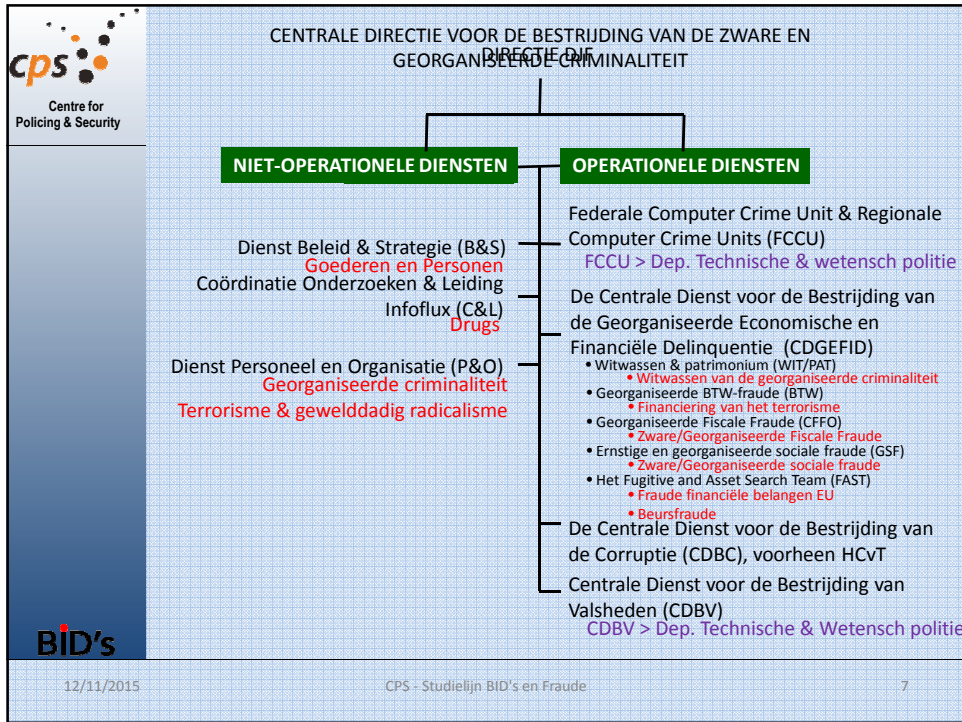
cps

Centre for Policing & Security

CENTRALE DIRECTIE VOOR DE BESTRIJDING VAN DE ZWARE EN GEORGANISEERDE CRIMINALITEIT

DIRECTIE DJF

NIET-OPERATIONELE DIENSTEN

OPERATIONELE DIENSTEN

Dienst Beleid & Strategie (B&S)
Goederen en Personen
Coördinatie Onderzoeken & Leiding Infoflux (C&L)
Drugs

Dienst Personeel en Organisatie (P&O)
Georganiseerde criminaliteit
Terrorisme & gewelddadig radicalisme

Federale Computer Crime Unit & Regionale Computer Crime Units (FCCU)
FCCU > Dep. Technische & wetensch politie

De Centrale Dienst voor de Bestrijding van de Georganiseerde Economische en Financiële Delinquentie (CDGEFID)
• Witwassen & patrimonium (WIT/PAT)
• Witwassen van de georganiseerde criminaliteit
• Georganiseerde BTW-fraude (BTW)
• Financiering van het terrorisme
• Georganiseerde Fiscale Fraude (CFFO)
• Zware/Georganiseerde Fiscale Fraude
• Ernstige en georganiseerde sociale fraude (GSF)
• Zware/Georganiseerde sociale fraude
• Het Fugitive and Asset Search Team (FAST)
• Fraude financiële belangen EU
• Beursfraude

De Centrale Dienst voor de Bestrijding van de Corruptie (CDBC), voorheen HCvT

Centrale Dienst voor de Bestrijding van Valsheden (CDBV)
CDBV > Dep. Technische & Wetensch politie

BID's

12/11/2015

CPS - Studielijn BID's en Fraude

7